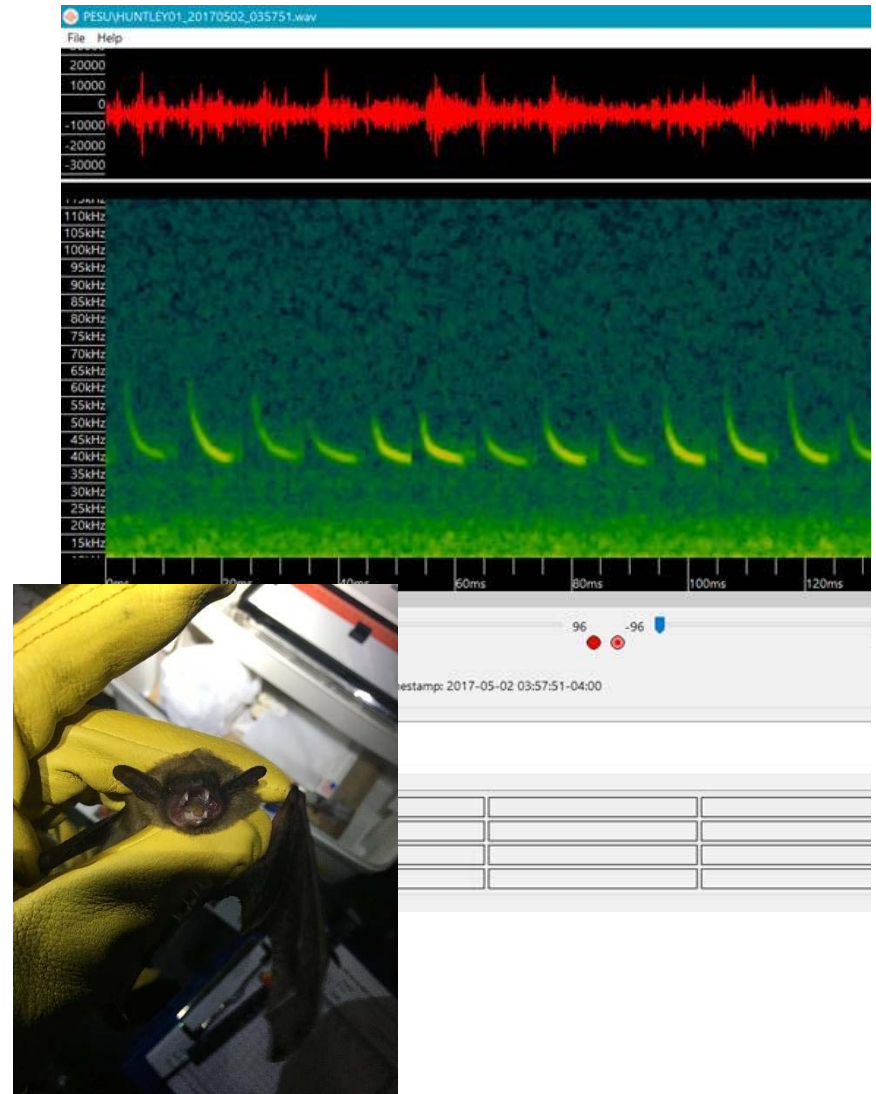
PESU\HUNTLEY01_20170502_035751.wav
File Help
20000
10000
0
-10000
-20000
-30000
110kHz
105kHz
100kHz
95kHz
90kHz
85kHz
80kHz
75kHz
70kHz
65kHz
60kHz
55kHz
50kHz
45kHz
40kHz
35kHz
30kHz
25kHz
20kHz
15kHz
0ms 20ms 40ms 60ms 80ms 100ms 120ms
96 -96
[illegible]estamp: 2017-05-02 03:57:51-04:00